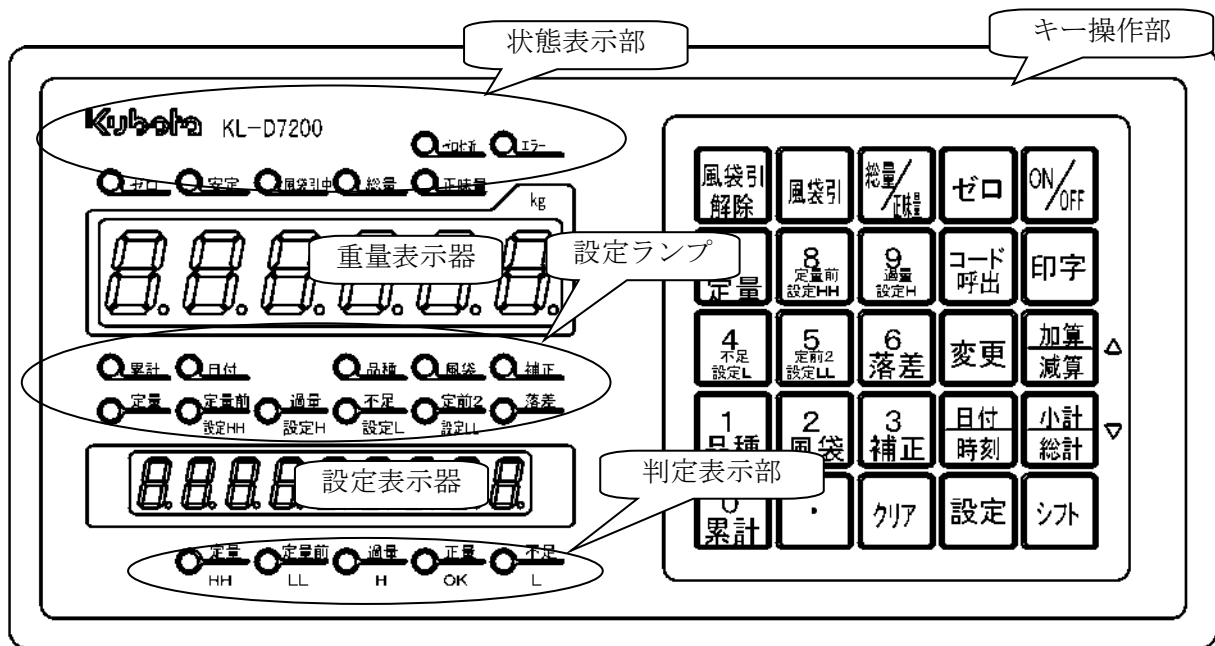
状態表示部

キー操作部

Kubota KL-D7200

ゼロトラ　エラー

ゼロ　安定　風袋引中　総量　正味量

kg

重量表示器

設定ランプ

累計　日付　品種　風袋　補正

定量　定量前 設定HH　過量 設定H　不足 設定L　定前2 設定LL　落差

設定表示器

判定表示部

定量 HH　定量前 LL　過量 H　正量 OK　不足 L

風袋引 解除　風袋引　総量/正味量　ゼロ　ON/OFF

定量　8 定量前 設定HH　9 過量 設定H　コード 呼出　印字

4 不足 設定L　5 定前2 設定LL　6 落差　変更　加算 減算　△

1 品種　2 風袋　3 補正　日付 時刻　小計 総計　▽

0 累計　・　クリア　設定　シフト